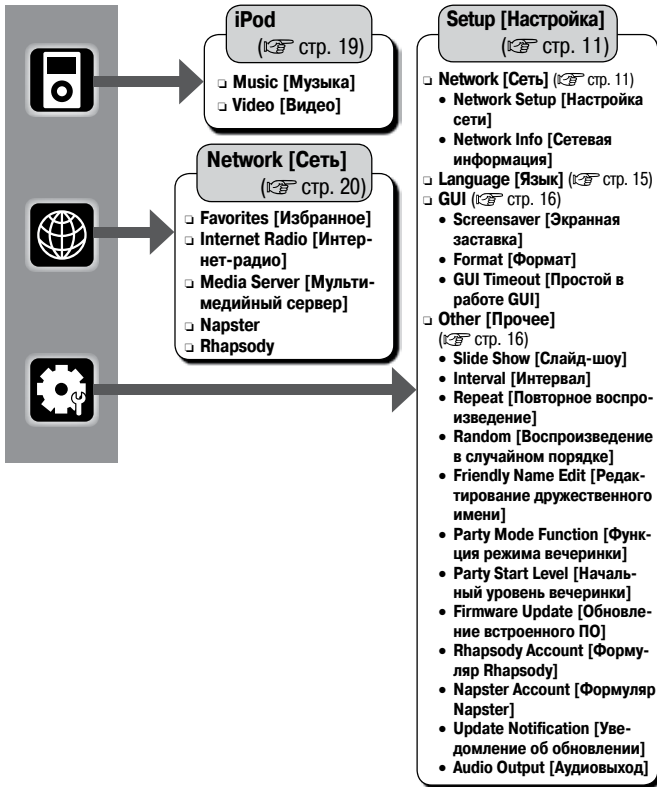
iPod
(☞ стр. 19)

❑ Music [Музыка]
❑ Video [Видео]

Network [Сеть]
(☞ стр. 20)

❑ Favorites [Избранное]
❑ Internet Radio [Интернет-радио]
❑ Media Server [Мультимедийный сервер]
❑ Napster
❑ Rhapsody

Setup [Настройка]
(☞ стр. 11)

❑ Network [Сеть] (☞ стр. 11)
• Network Setup [Настройка сети]
• Network Info [Сетевая информация]
❑ Language [Язык] (☞ стр. 15)
❑ GUI (☞ стр. 16)
• Screensaver [Экранная заставка]
• Format [Формат]
• GUI Timeout [Простой в работе GUI]
❑ Other [Прочее] (☞ стр. 16)
• Slide Show [Слайд-шоу]
• Interval [Интервал]
• Repeat [Повторное воспроизведение]
• Random [Воспроизведение в случайном порядке]
• Friendly Name Edit [Редактирование дружественного имени]
• Party Mode Function [Функция режима вечеринки]
• Party Start Level [Начальный уровень вечеринки]
• Firmware Update [Обновление встроенного ПО]
• Rhapsody Account [Формуляр Rhapsody]
• Napster Account [Формуляр Napster]
• Update Notification [Уведомление об обновлении]
• Audio Output [Аудиовыход]